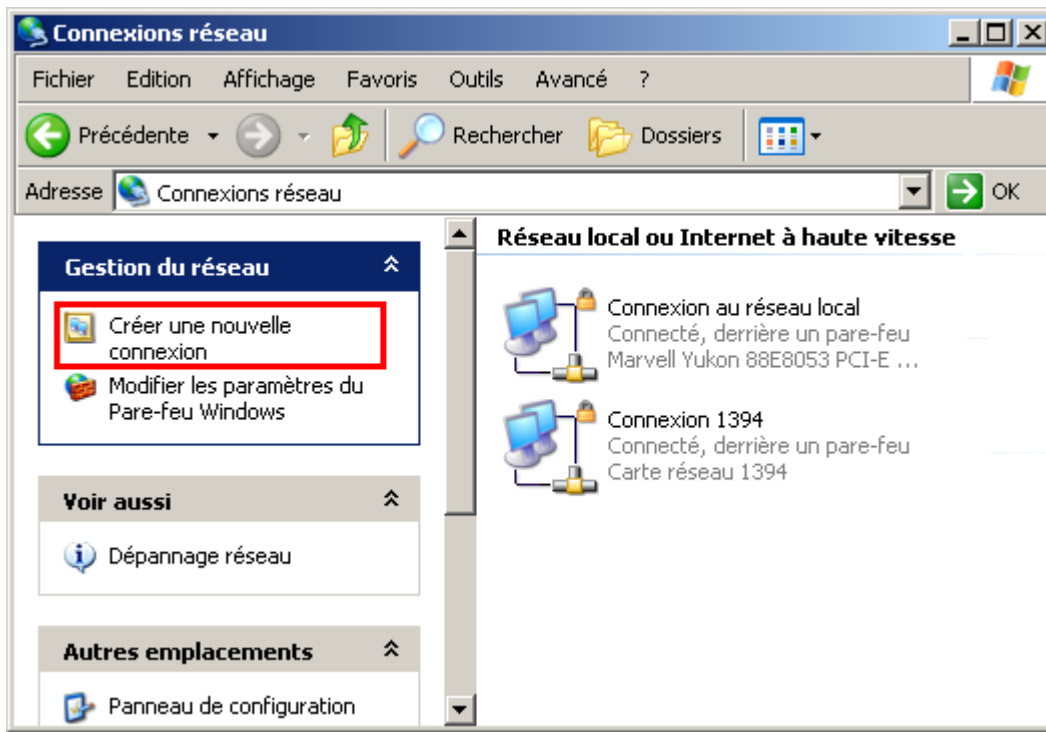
Connexions réseau

Fichier Edition Affichage Favoris Outils Avancé ?

Précédente Rechercher Dossiers

Adresse Connexions réseau OK

Gestion du réseau

Créer une nouvelle connexion

Modifier les paramètres du Pare-feu Windows

Voir aussi

Dépannage réseau

Autres emplacements

Panneau de configuration

Réseau local ou Internet à haute vitesse

Connexion au réseau local
Connecté, derrière un pare-feu
Marvell Yukon 88E8053 PCI-E ...

Connexion 1394
Connecté, derrière un pare-feu
Carte réseau 1394